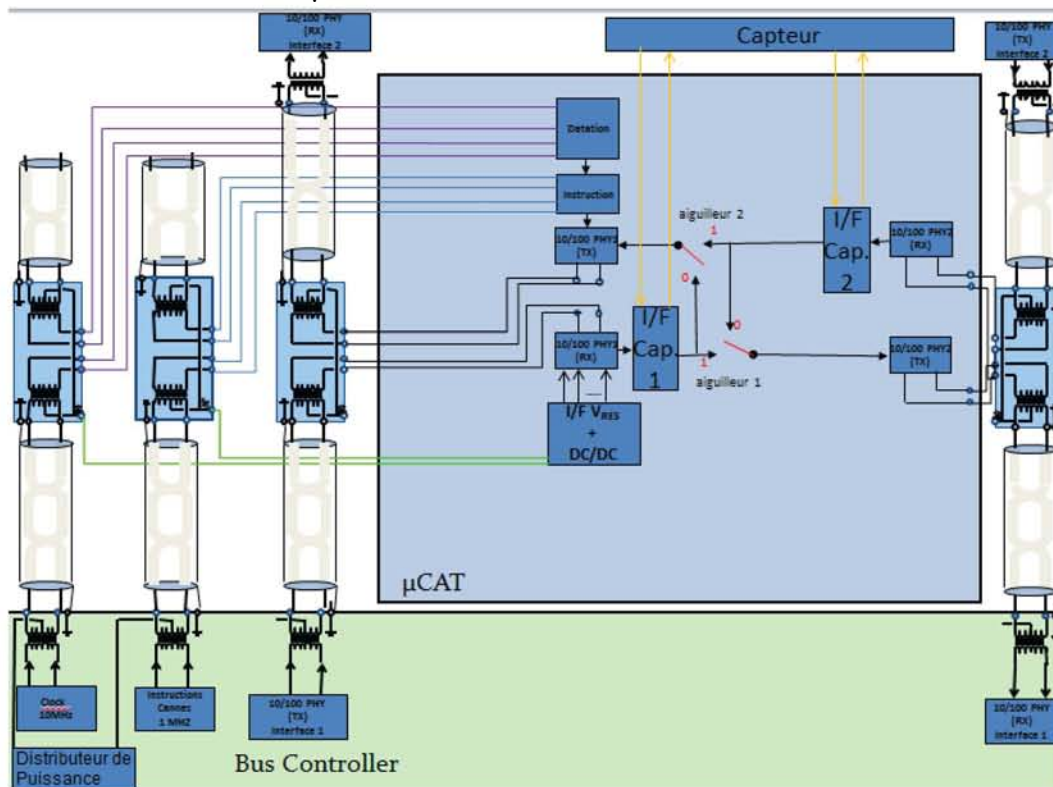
10/100 PHY (RX) Interface 2

Capteur

10/100 PHY (TX) Interface 2

Datation

Instruction

10/100 PHY2 (TX)

aiguilleur 2

1

0

I/F Cap. 2

10/100 PHY2 (RX)

10/100 PHY2 (RX)

I/F Cap. 1

0

1

aiguilleur 1

10/100 PHY2 (TX)

I/F $V_{RES}$ + DC/DC

μCAT

Clock 10MHz

Instructions Cannes 1 MHZ

10/100 PHY (TX) Interface 1

10/100 PHY (RX) Interface 1

Distributeur de Puissance

Bus Controller